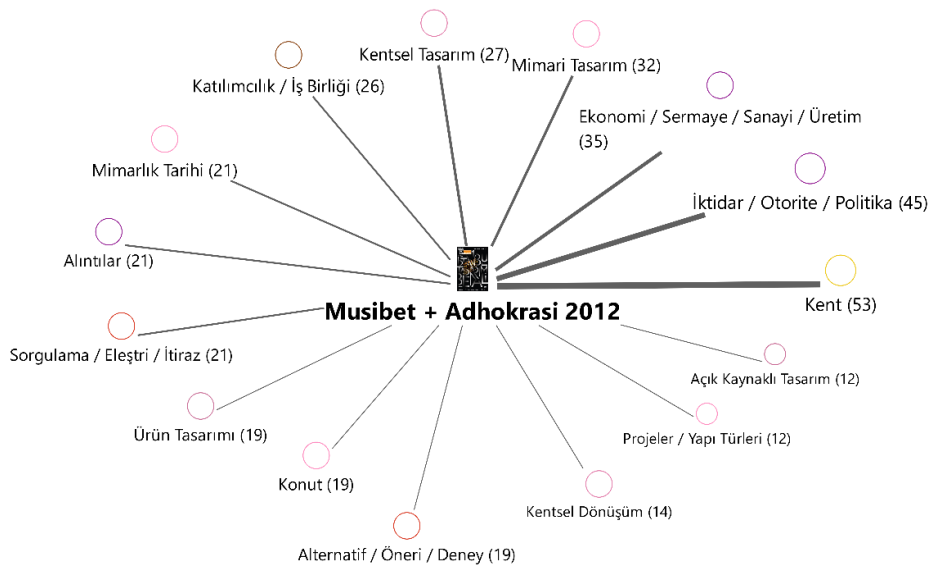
Kentsel Tasarım (27)

Mimari Tasarım (32)

Katılımcılık / İş Birliği (26)

Ekonomi / Sermaye / Sanayi / Üretim (35)

Mimarlık Tarihi (21)

İktidar / Otorite / Politika (45)

Alıntılar (21)

Musibet + Adhokrasi 2012

Kent (53)

Sorgulama / Eleştri / İtiraz (21)

Açık Kaynaklı Tasarım (12)

Ürün Tasarımı (19)

Projeler / Yapı Türleri (12)

Konut (19)

Kentsel Dönüşüm (14)

Alternatif / Öneri / Deney (19)